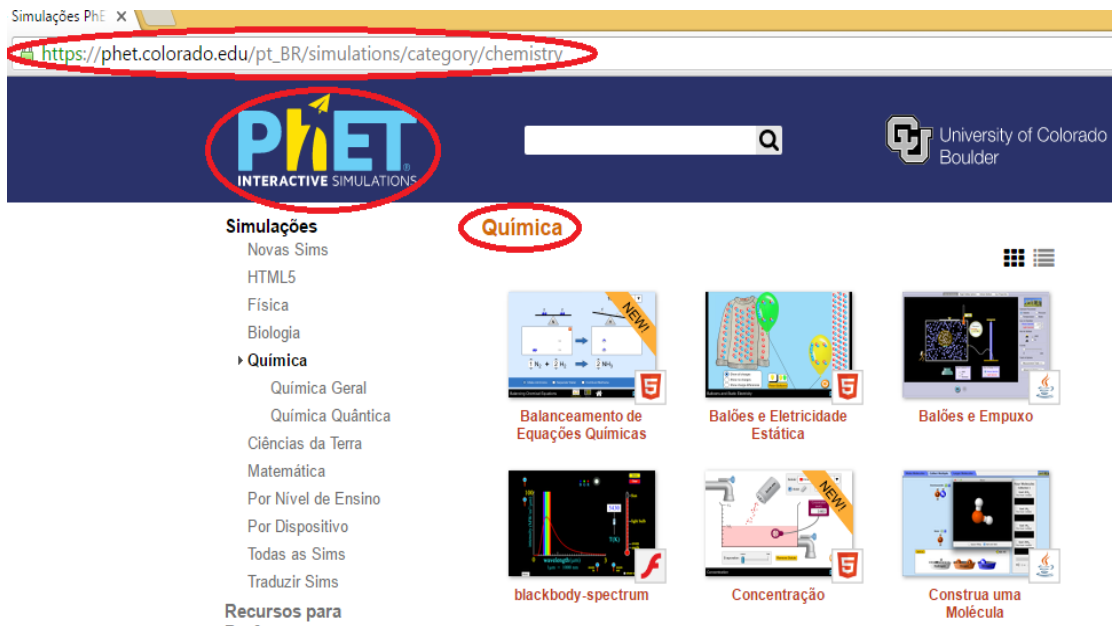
Simulações PhE ×

https://phet.colorado.edu/pt_BR/simulations/category/chemistry

PhET INTERACTIVE SIMULATIONS

University of Colorado Boulder

Simulações
Novas Sims
HTML5
Física
Biologia
Química
Química Geral
Química Quântica
Ciências da Terra
Matemática
Por Nível de Ensino
Por Dispositivo
Todas as Sims
Traduzir Sims

Recursos para

Química

NEW!

Balanceamento de Equações Químicas

Balões e Eletricidade Estática

Balões e Empuxo

blackbody-spectrum

NEW!

Concentração

Construa uma Molécula